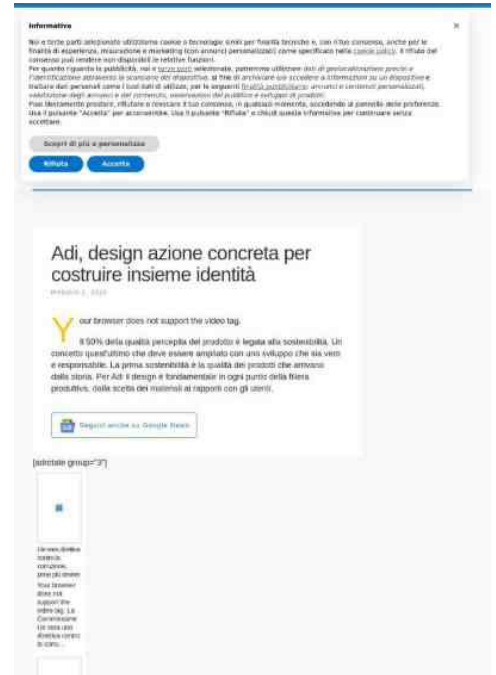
Informativa

×

Noi e terze parti selezionate utilizziamo cookie o tecnologie simili per finalità tecniche e, con il tuo consenso, anche per le finalità di esperienza, misurazione e marketing (con annunci personalizzati) come specificato nella cookie policy. Il rifiuto del consenso può rendere non disponibili le relative funzioni.
Per quanto riguarda la pubblicità, noi e terze parti selezionate, potremmo utilizzare dati di geolocalizzazione precisi e l'identificazione attraverso la scansione del dispositivo, al fine di archiviare e/o accedere a informazioni su un dispositivo e trattare dati personali come i tuoi dati di utilizzo, per le seguenti finalità pubblicitarie: annunci e contenuti personalizzati, valutazione degli annunci e del contenuto, osservazioni del pubblico e sviluppo di prodotti.
Puoi liberamente prestare, rifiutare o revocare il tuo consenso, in qualsiasi momento, accedendo al pannello delle preferenze. Usa il pulsante "Accetta" per acconsentire. Usa il pulsante "Rifiuta" o chiudi questa informativa per continuare senza accettare.

Scopri di più e personalizza

Rifiuta

Accetta

Adi, design azione concreta per costruire insieme identità

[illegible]

Your browser does not support the video tag.

Il 50% della qualità percepita del prodotto è legata alla sostenibilità. Un concetto quest'ultimo che deve essere ampliato con uno sviluppo che sia vero e responsabile. La prima sostenibilità è la qualità dei prodotti che arrivano dalla storia. Per Adi il design è fondamentale in ogni punto della filiera produttiva, dalla scelta dei materiali ai rapporti con gli utenti.

Seguici anche su Google News

[adrotate group="3"]

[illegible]

Your browser does not support the video tag. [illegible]